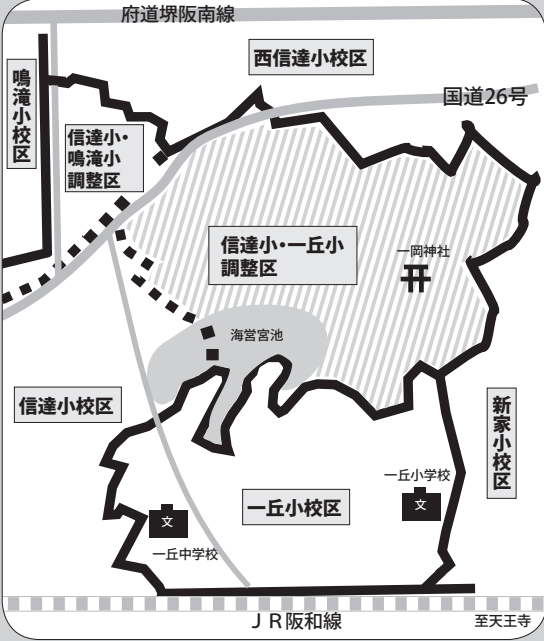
府道堺阪南線

西信達小校区

国道26号

鳴滝小校区

信達小・鳴滝小調整区

信達小・一丘小調整区

一岡神社

海営宮池

信達小校区

新家小校区

一丘小学校

文

一丘小校区

文

一丘中学校

ＪＲ阪和線

至天王寺